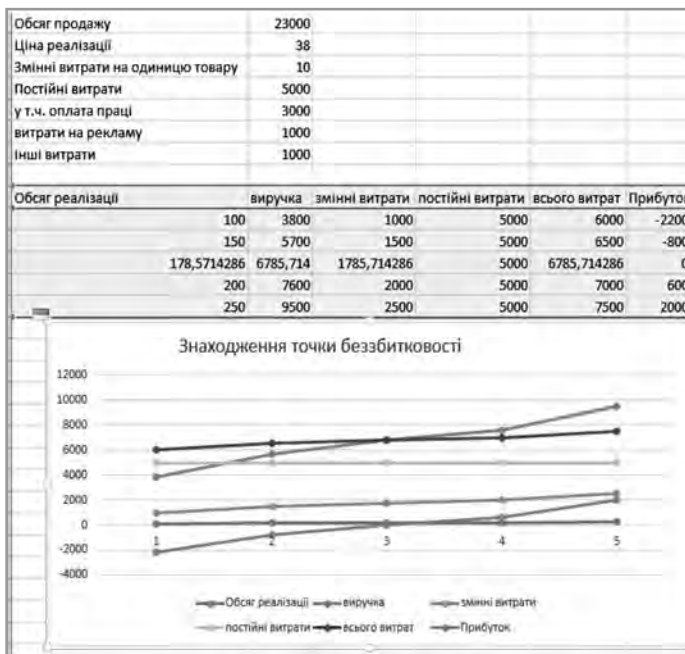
| Обсяг продажу | 23000 |
|---|---|
| Ціна реалізації | 38 |
| Змінні витрати на одиницю товару | 10 |
| Постійні витрати | 5000 |
| у т.ч. оплата праці | 3000 |
| витрати на рекламу | 1000 |
| Інші витрати | 1000 |

| Обсяг реалізації | виручка | змінні витрати | постійні витрати | всього витрат | Прибуток |
|---|---|---|---|---|---|
| 100 | 3800 | 1000 | 5000 | 6000 | -2200 |
| 150 | 5700 | 1500 | 5000 | 6500 | -800 |
| 178,5714286 | 6785,714 | 1785,714286 | 5000 | 6785,714286 | 0 |
| 200 | 7600 | 2000 | 5000 | 7000 | 600 |
| 250 | 9500 | 2500 | 5000 | 7500 | 2000 |

Знаходження точки беззбитковості

12000
10000
8000
6000
4000
2000
0
-2000
-4000

1 2 3 4 5

Обсяг реалізації
виручка
змінні витрати
постійні витрати
всього витрат
Прибуток